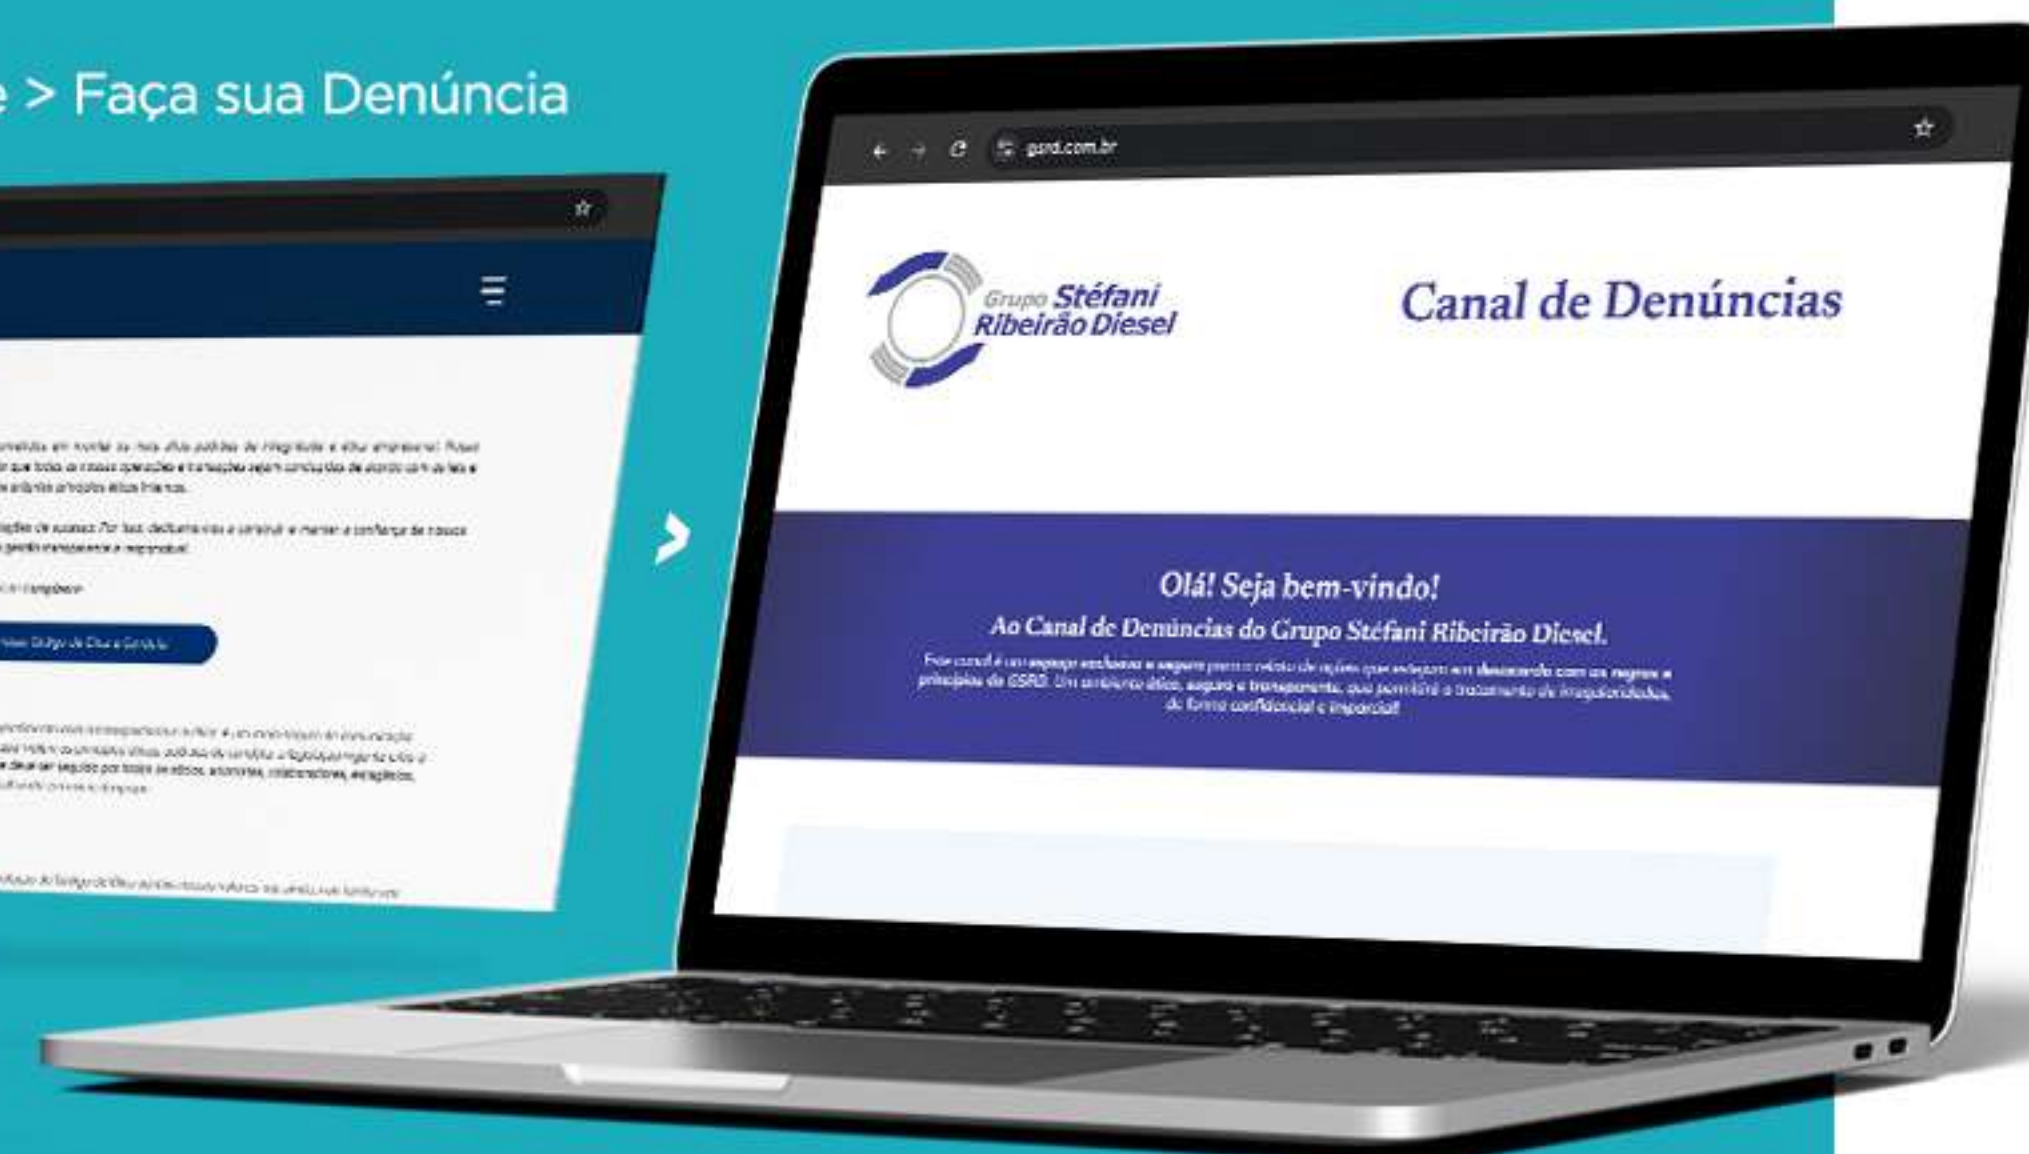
e > Faça sua Denúncia

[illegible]

gsrd.com.br

Grupo Stéfani Ribeirão Diesel

Canal de Denúncias

Olá! Seja bem-vindo!

Ao Canal de Denúncias do Grupo Stéfani Ribeirão Diesel.

Este canal é um espaço exclusivo e seguro para o relato de ações que estejam em desacordo com as regras e princípios do GSRD. Um ambiente ético, seguro e transparente, que permitirá o tratamento de irregularidades, de forma confidencial e imparcial!